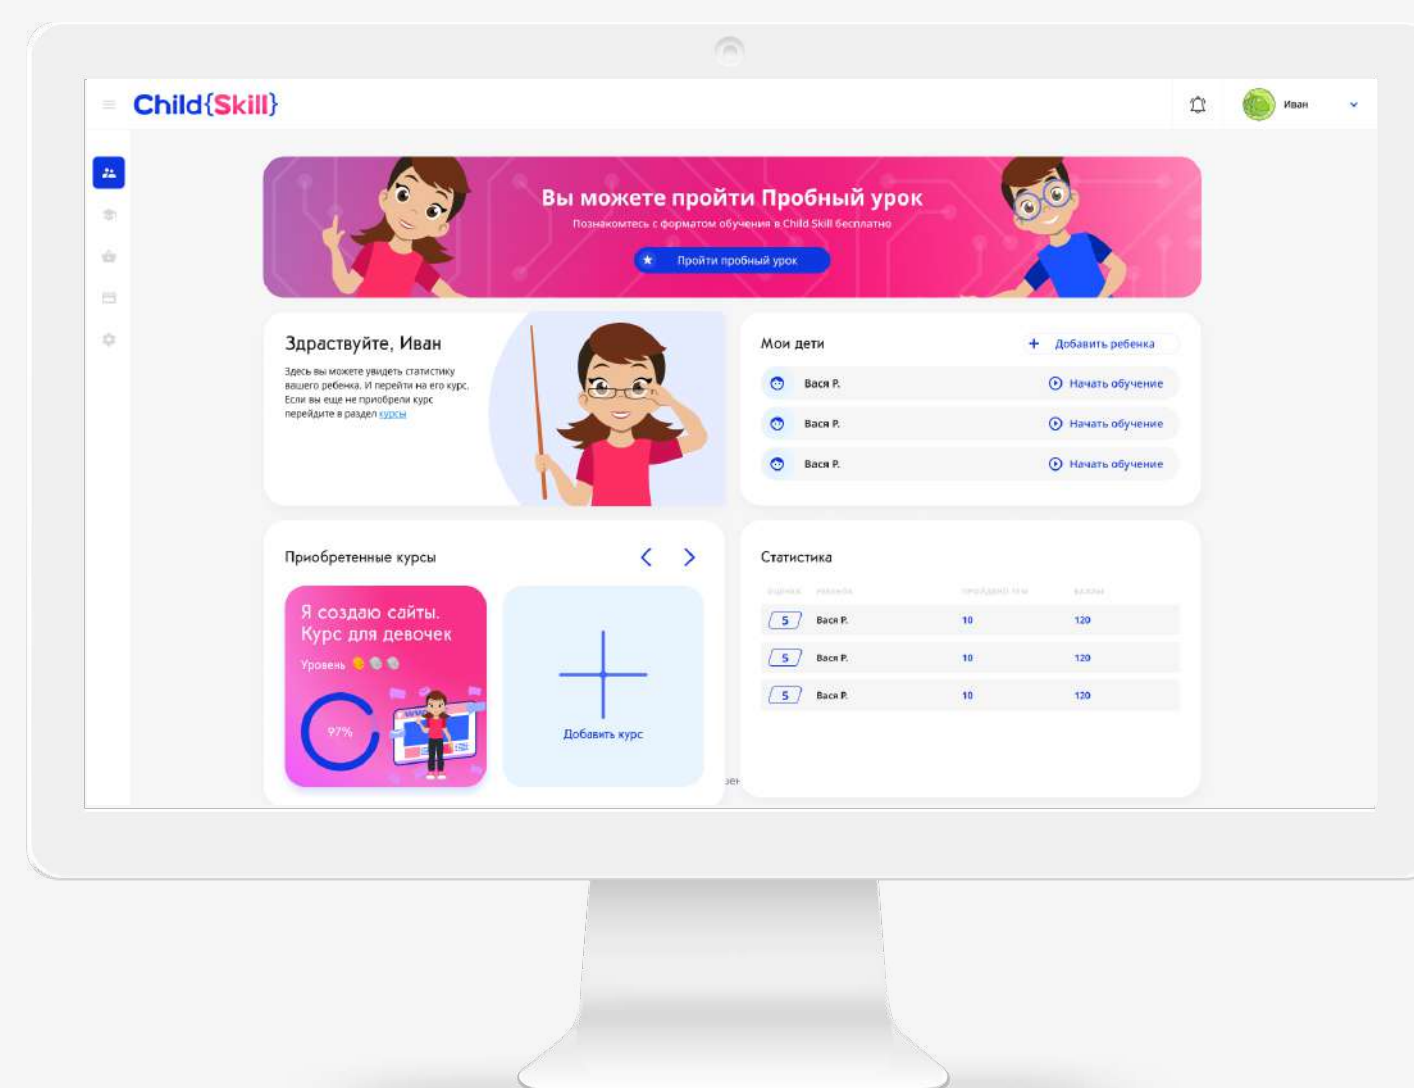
Child{Skill}

Иван

Вы можете пройти Пробный урок
Познакомтесь с форматом обучения в Child Skill бесплатно
Пройти пробный урок

Здраствуйте, Иван
Здесь вы можете увидеть статистику вашего ребенка. И перейти на его курс. Если вы еще не приобрели курс перейдите в раздел курсы

Мои дети
+ Добавить ребенка
Вася Р. Начать обучение
Вася Р. Начать обучение
Вася Р. Начать обучение

Приобретенные курсы
Я создаю сайты. Курс для девочек
Уровень
97%
Добавить курс

Статистика
| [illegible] | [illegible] | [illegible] | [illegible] |
|---|---|---|---|
| 5 | Вася Р. | 10 | 120 |
| 5 | Вася Р. | 10 | 120 |
| 5 | Вася Р. | 10 | 120 |